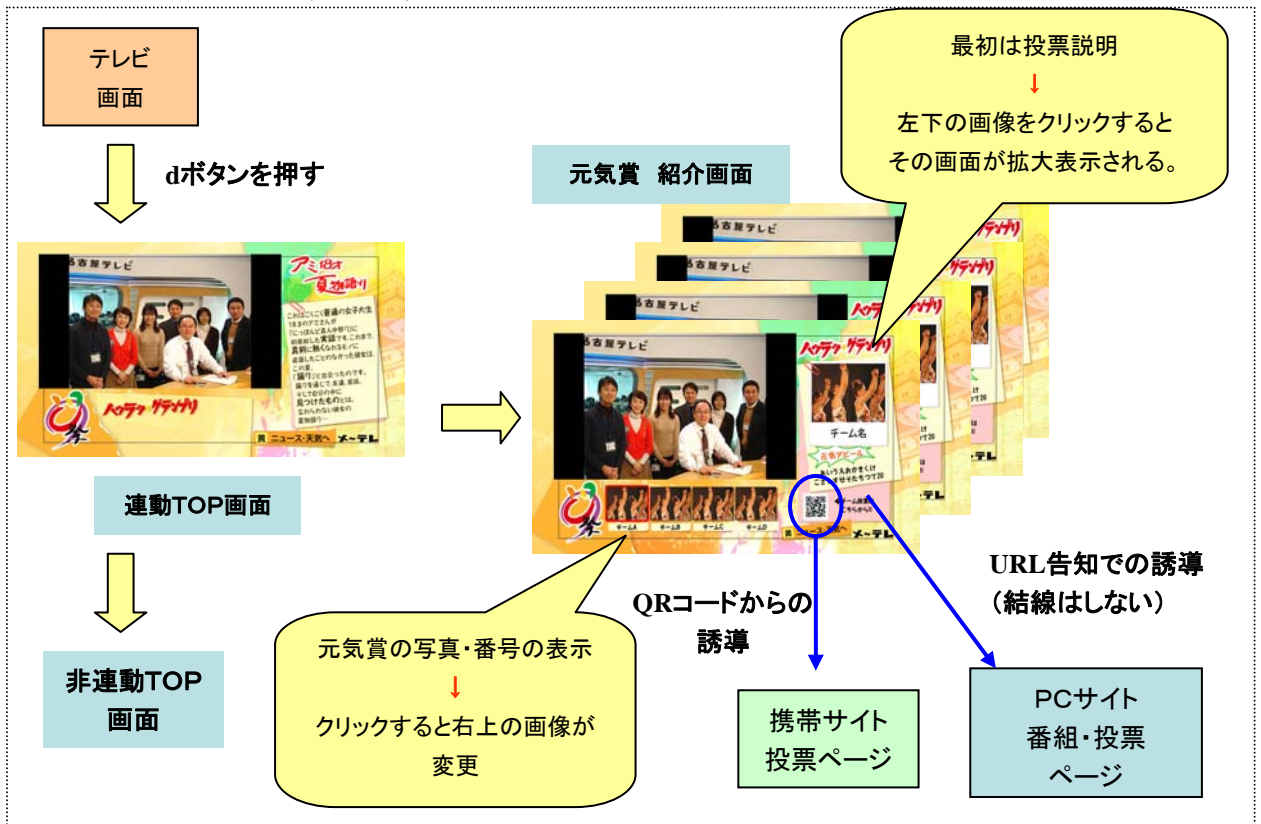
テレビ
画面

dボタンを押す

名古屋テレビ

アミ18才 夏物語り

これはごくごく普通の女子大生18才のアミさんが「にっぽんど真ん中祭り」に初参加した実話です。これまで真剣に熱くなれるモノに遭遇したことのなかった彼女は、この夏、「踊り」に出会ったのです。「踊り」を通して、友達、家族、そして自分の中に見つけたものとは。忘れられない彼女の夏物語り…

ハッテツ グデナリ

ニュース・天気へ メ~テレ

連動TOP画面

非連動TOP
画面

元気賞 紹介画面

最初は投票説明
↓
左下の画像をクリックすると
その画面が拡大表示される。

名古屋テレビ

ハッテツ グデナリ

チーム名

元気アピール

チームA チームB チームC チームD

ニュース・天気へ メ~テレ

元気賞の写真・番号の表示
↓
クリックすると右上の画像が
変更

QRコードからの
誘導

URL告知での誘導
（結線はしない）

携帯サイト
投票ページ

PCサイト
番組・投票
ページ